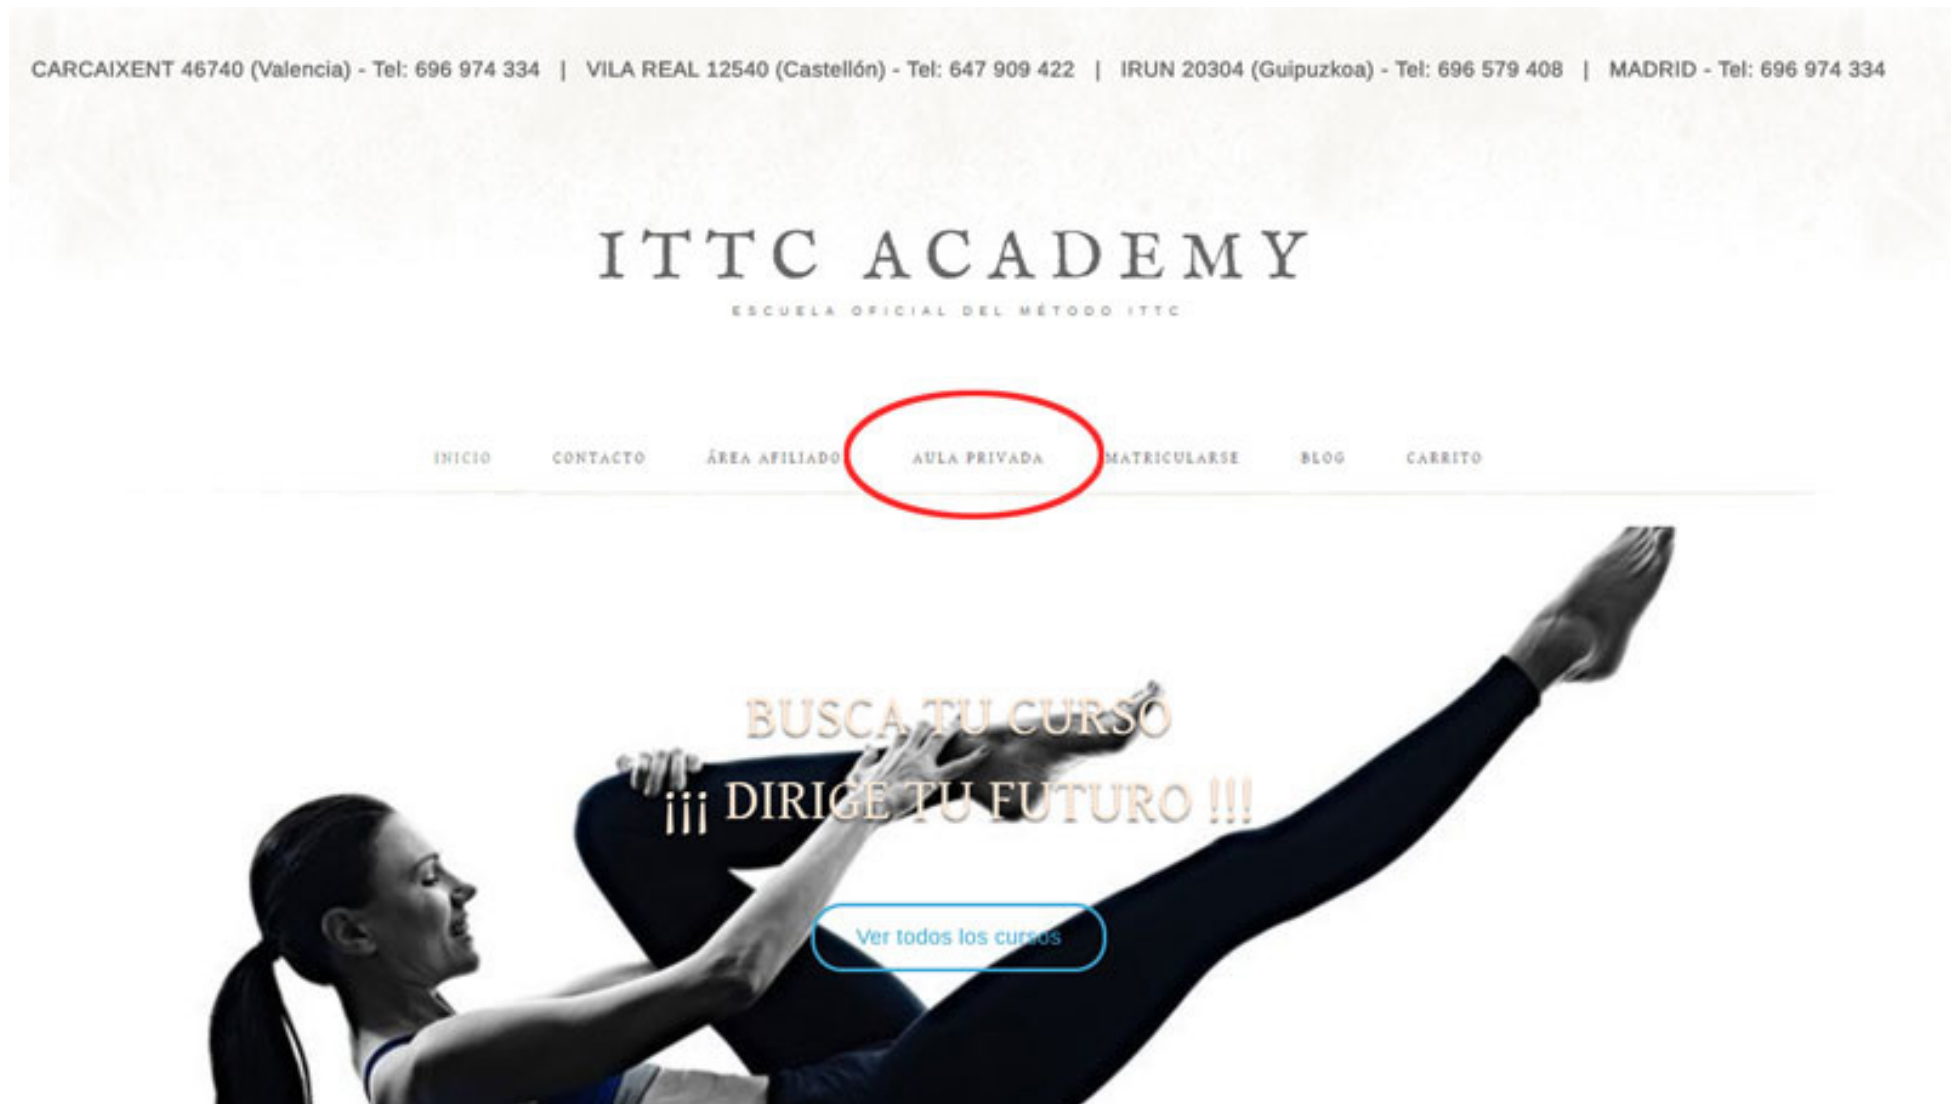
CARCAIXENT 46740 (Valencia) - Tel: 696 974 334 | VILA REAL 12540 (Castellón) - Tel: 647 909 422 | IRUN 20304 (Guipuzkoa) - Tel: 696 579 408 | MADRID - Tel: 696 974 334

ITTC ACADEMY

ESCUELA OFICIAL DEL MÉTODO ITTC

INICIO CONTACTO ÁREA AFILIADO AULA PRIVADA MATRICULARSE BLOG CARRITO

BUSCA TU CURSO

¡¡¡ DIRIGE TU FUTURO !!!

Ver todos los cursos